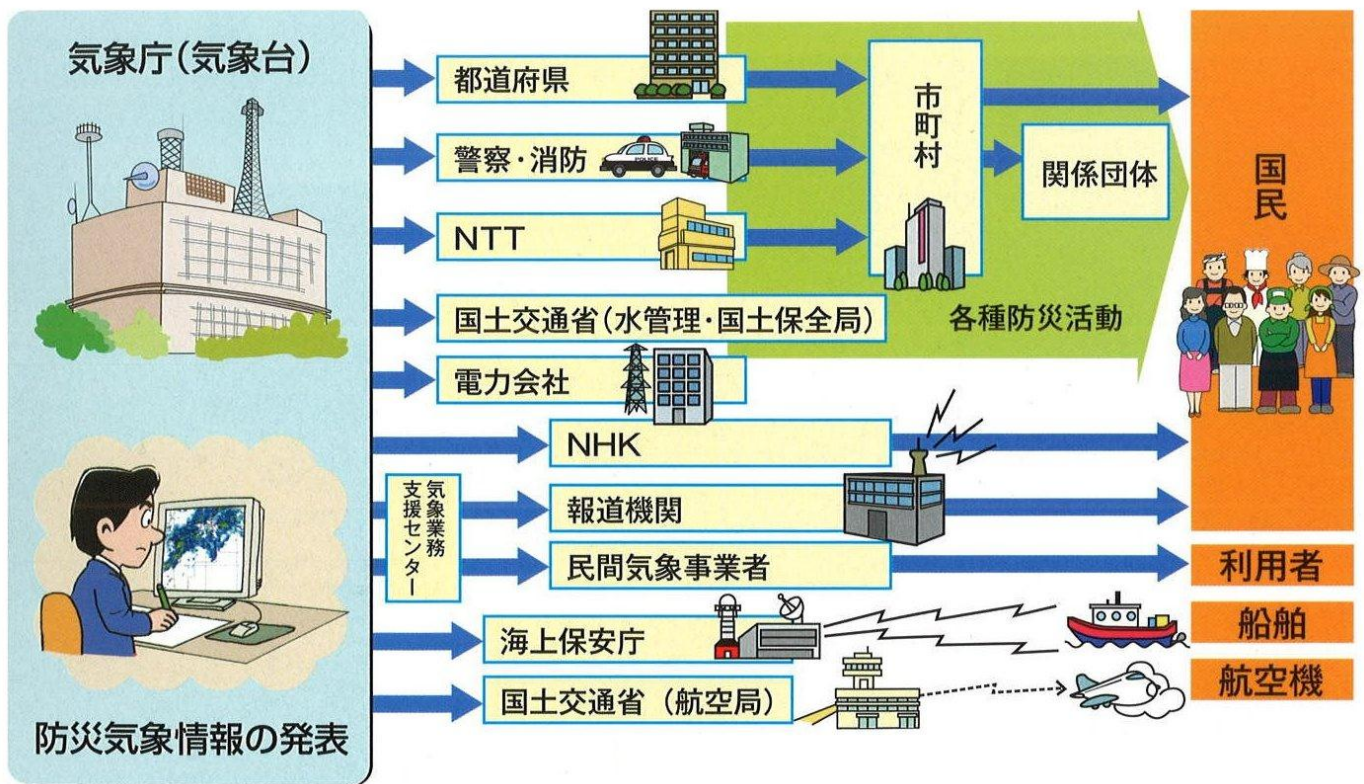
気象庁（気象台）

防災気象情報の発表

都道府県

警察・消防

POLICE

NTT

国土交通省（水管理・国土保全局）

電力会社

市町村

関係団体

各種防災活動

NHK

気象業務支援センター

報道機関

民間気象事業者

海上保安庁

国土交通省（航空局）

国民

利用者

船舶

航空機